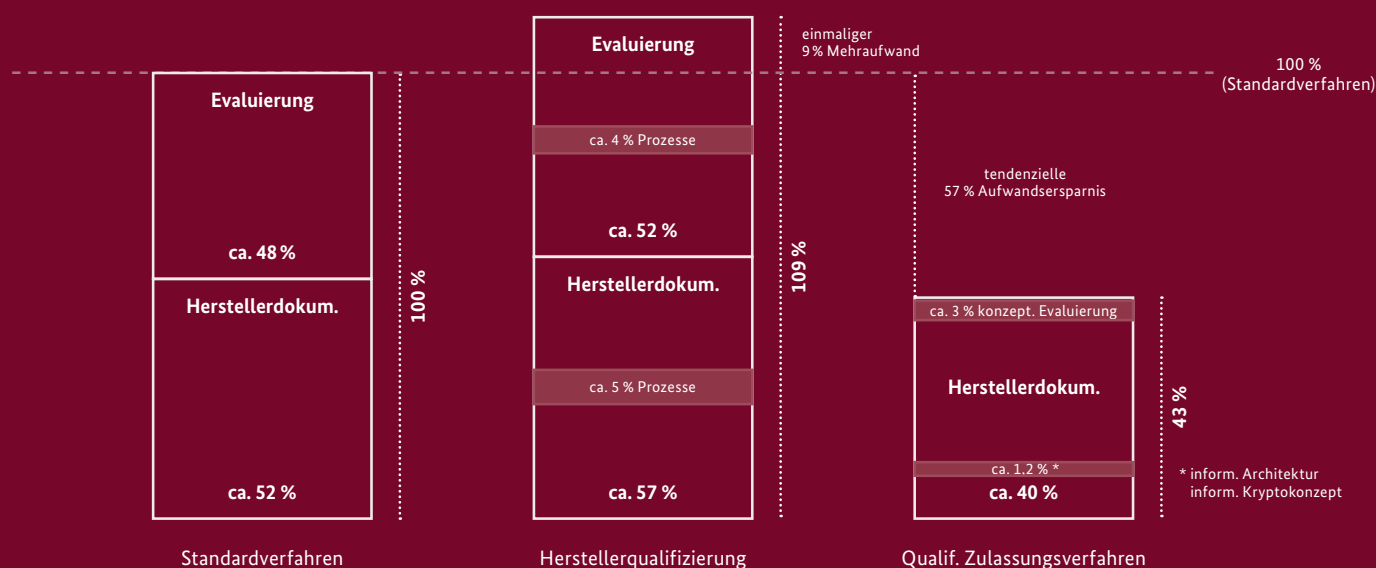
einmaliger
9 % Mehraufwand

100 %
(Standardverfahren)

Evaluierung

ca. 48 %

Herstellerdokum.

ca. 52 %

100 %

Standardverfahren

Evaluierung

ca. 4 % Prozesse

ca. 52 %

Herstellerdokum.

ca. 5 % Prozesse

ca. 57 %

109 %

Herstellerqualifizierung

tendenzielle
57 % Aufwandsersparnis

ca. 3 % konzept. Evaluierung

Herstellerdokum.

ca. 1,2 % *

ca. 40 %

43 %

* inform. Architektur
inform. Kryptokonzept

Qualif. Zulassungsverfahren